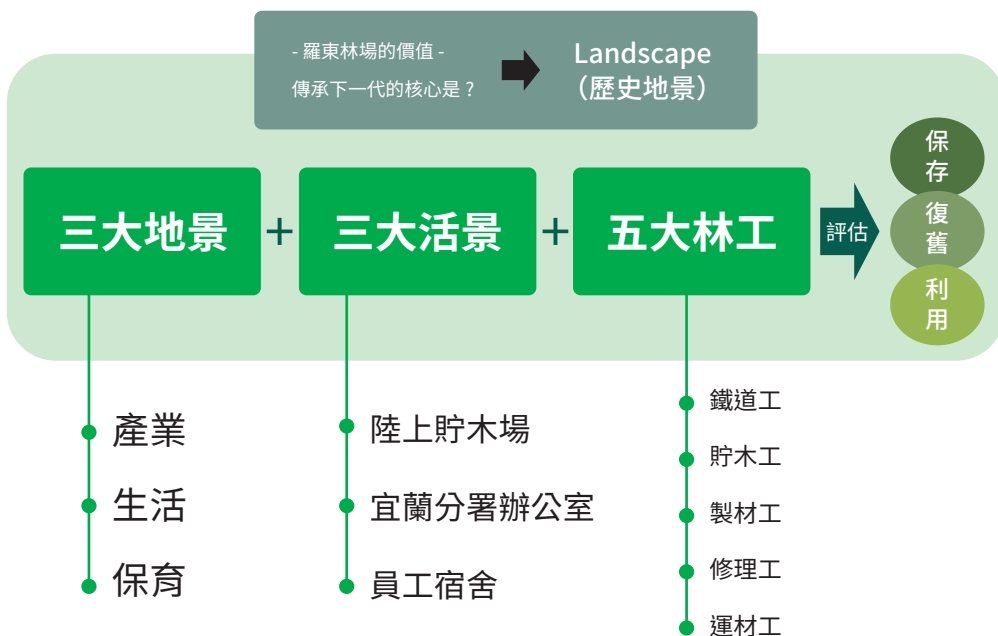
- 羅東林場的價值 -
傳承下一代的核心是？

Landscape
（歷史地景）

三大地景 + 三大活景 + 五大林工

評估

保存
復舊
利用

產業
生活
保育

陸上貯木場
宜蘭分署辦公室
員工宿舍

鐵道工
貯木工
製材工
修理工
運材工